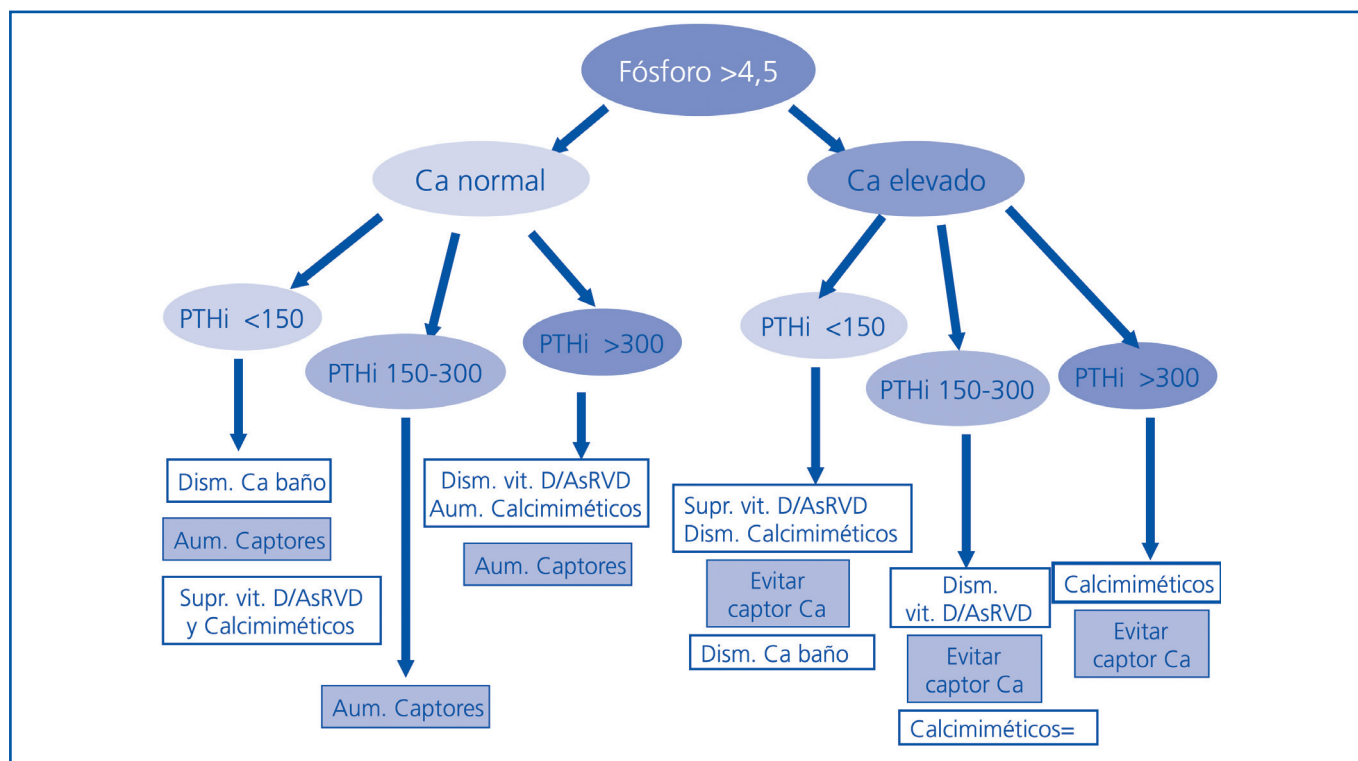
Fósforo >4,5

Ca normal

Ca elevado

PTHi <150

PTHi 150-300

PTHi >300

PTHi <150

PTHi 150-300

PTHi >300

Dism. Ca baño

Aum. Captores

Supr. vit. D/AsRVD y Calcimiméticos

Aum. Captores

Dism. vit. D/AsRVD Aum. Calcimiméticos

Aum. Captores

Supr. vit. D/AsRVD Dism. Calcimiméticos

Evitar captor Ca

Dism. Ca baño

Dism. vit. D/AsRVD

Evitar captor Ca

Calcimiméticos=

Calcimiméticos

Evitar captor Ca